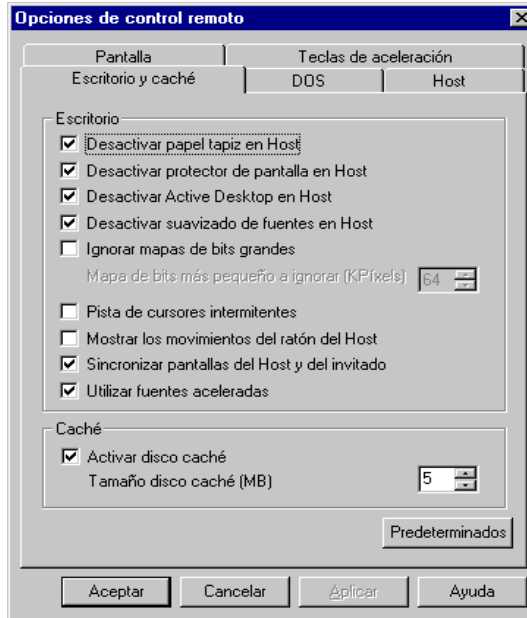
Opciones de control remoto

Pantalla
Teclas de aceleración
Escritorio y caché
DOS
Host

Escritorio
Desactivar papel tapiz en Host
Desactivar protector de pantalla en Host
Desactivar Active Desktop en Host
Desactivar suavizado de fuentes en Host
Ignorar mapas de bits grandes
Mapa de bits más pequeño a ignorar (KPíxels) 64
Pista de cursores intermitentes
Mostrar los movimientos del ratón del Host
Sincronizar pantallas del Host y del invitado
Utilizar fuentes aceleradas

Caché
Activar disco caché
Tamaño disco caché (MB) 5

Predeterminados

Aceptar
Cancelar
Aplicar
Ayuda